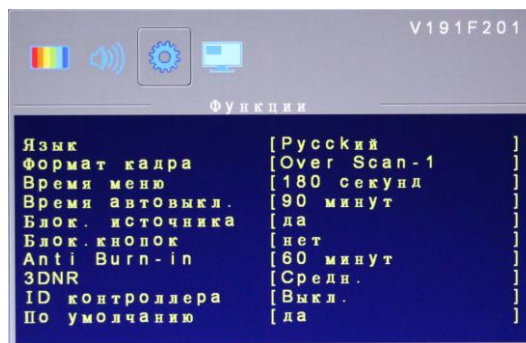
V191F201

Функции

Язык [Русский ]
Формат кадра [Over Scan-1 ]
Время меню [180 секунд ]
Время автовыкл. [90 минут ]
Блок. источника [да ]
Блок.кнопок [нет ]
Anti Burn-in [60 минут ]
3DNR [Средн. ]
ID контроллера [Выкл. ]
По умолчанию [да ]